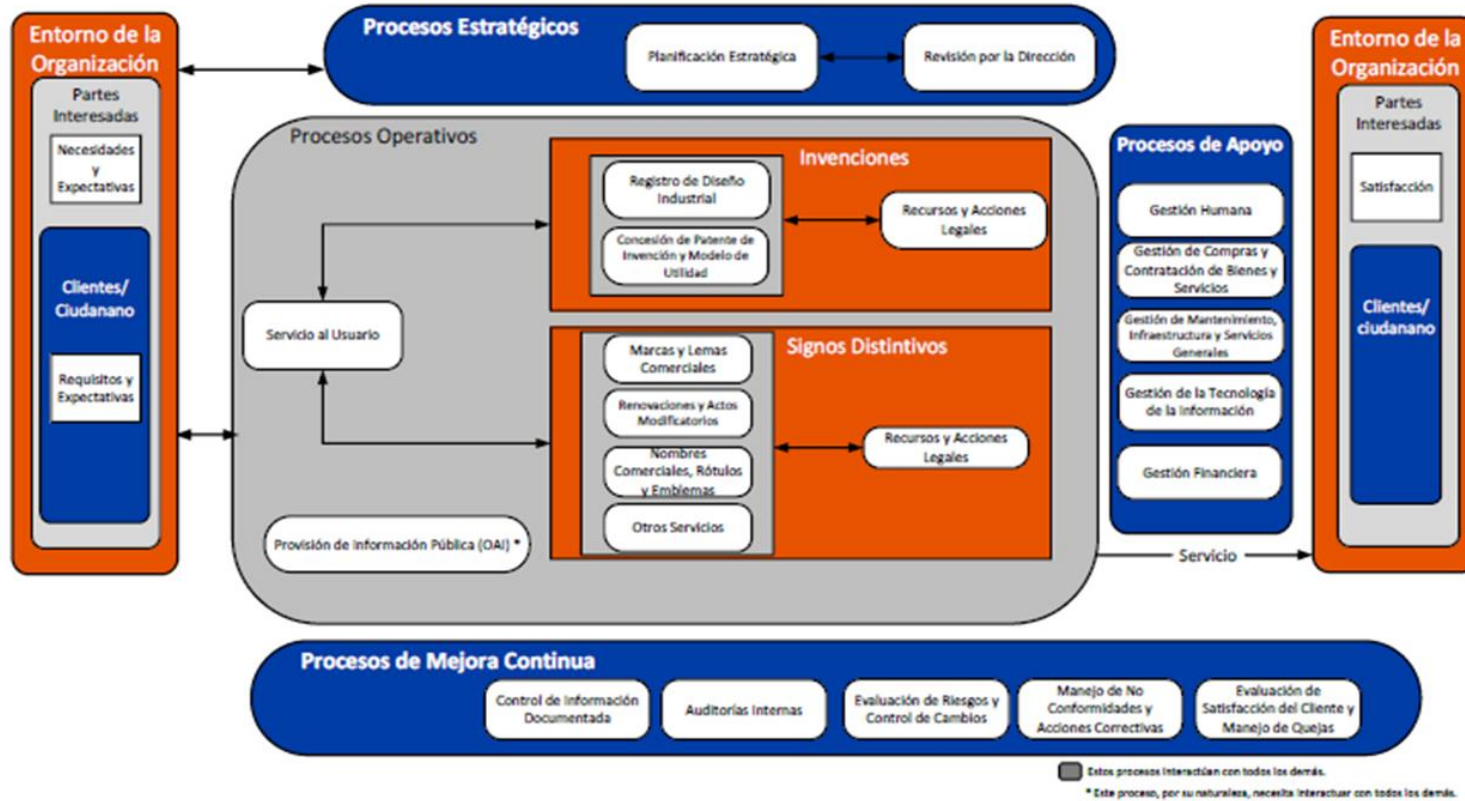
Entorno de la Organización

Partes Interesadas

Necesidades y Expectativas

Clientes/ Ciudanano

Requisitos y Expectativas

Procesos Estratégicos

Planificación Estratégica

Revisión por la Dirección

Procesos Operativos

Invenciones

Registro de Diseño Industrial

Concesión de Patente de Invención y Modelo de Utilidad

Recursos y Acciones Legales

Servicio al Usuario

Signos Distintivos

Marcas y Lemas Comerciales

Renovaciones y Actos Modificatorios

Nombres Comerciales, Rótulos y Emblemas

Otros Servicios

Recursos y Acciones Legales

Provisión de Información Pública (OAI) *

Procesos de Apoyo

Gestión Humana

Gestión de Compras y Contratación de Bienes y Servicios

Gestión de Mantenimiento, Infraestructura y Servicios Generales

Gestión de la Tecnología de la Información

Gestión Financiera

Servicio

Entorno de la Organización

Partes Interesadas

Satisfacción

Clientes/ ciudanano

Procesos de Mejora Continua

Control de Información Documentada

Auditorías Internas

Evaluación de Riesgos y Control de Cambios

Manejo de No Conformidades y Acciones Correctivas

Evaluación de Satisfacción del Cliente y Manejo de Quejas

Estos procesos interactúan con todos los demás.

* Este proceso, por su naturaleza, necesita interactuar con todos los demás.